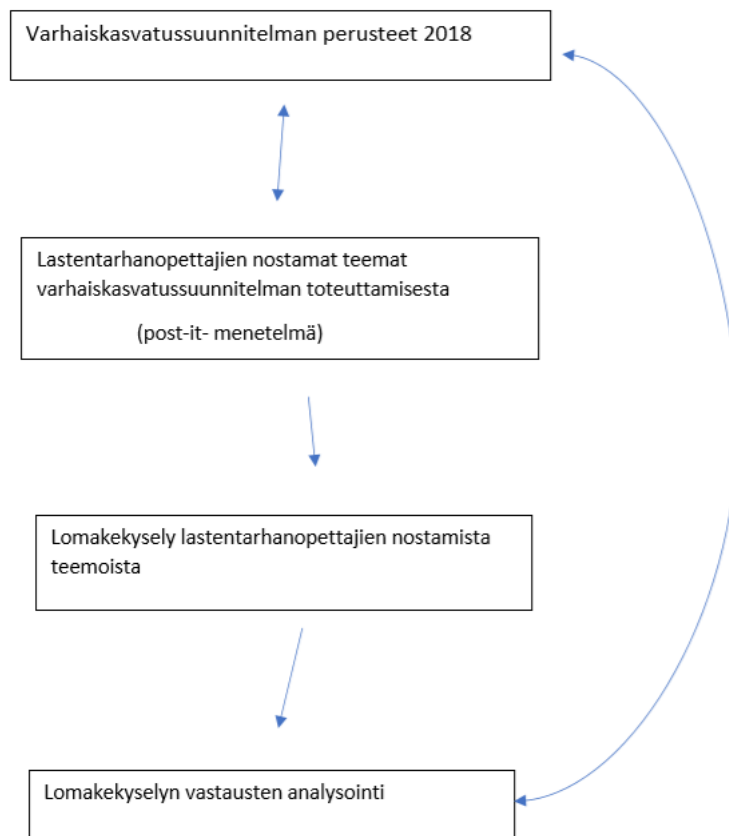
Varhaiskasvatussuunnitelman perusteet 2018

Lastentarhanopettajien nostamat teemat varhaiskasvatussuunnitelman toteuttamisesta

(post-it- menetelmä)

Lomakekysely lastentarhanopettajien nostamista teemoista

Lomakekyselyn vastausten analysointi